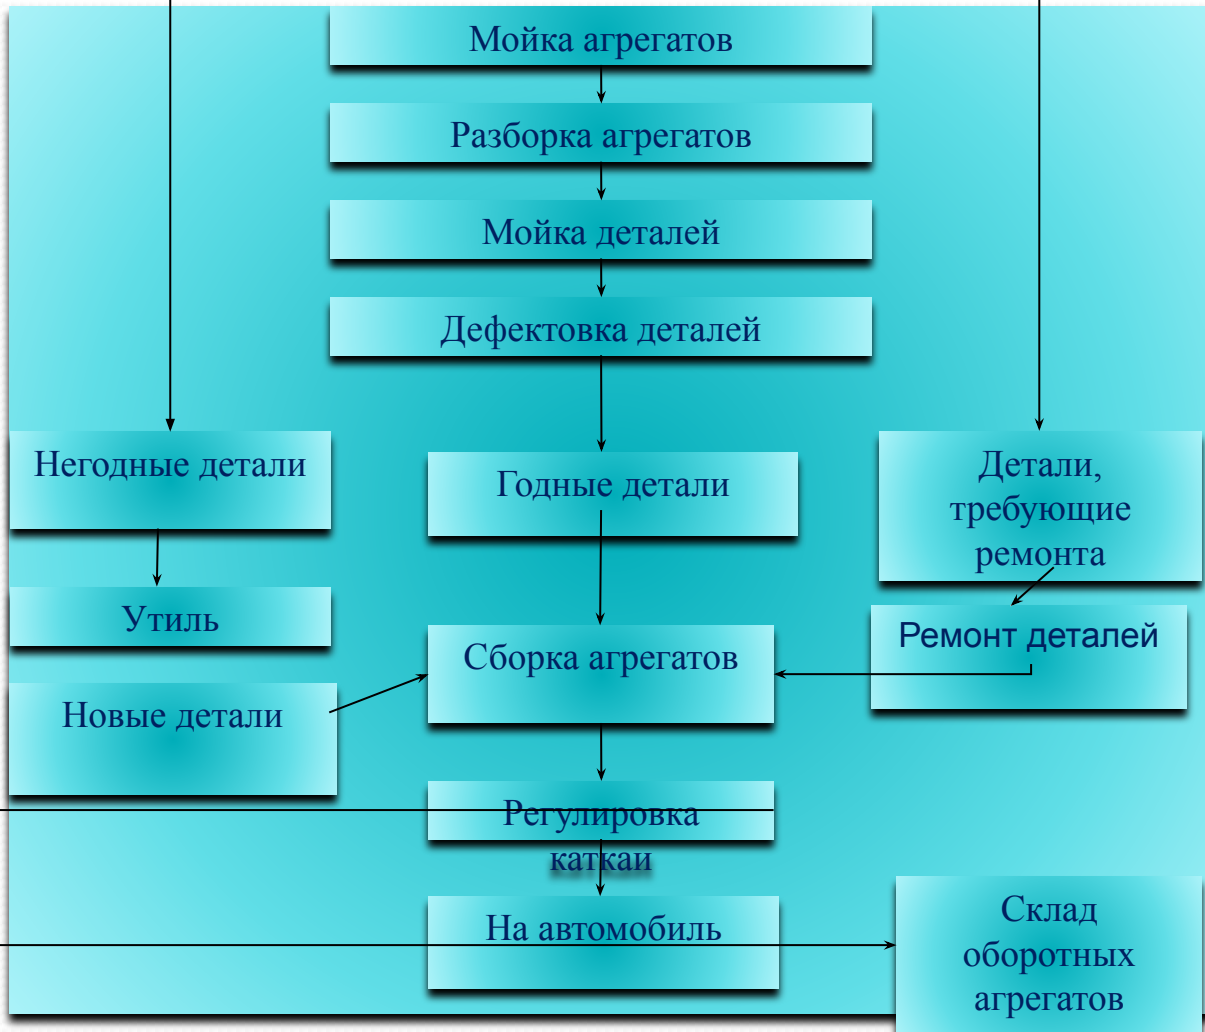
Мойка агрегатов

Разборка агрегатов

Мойка деталей

Дефектовка деталей

Негодные детали

Годные детали

Детали, требующие ремонта

Утиль

Ремонт деталей

Сборка агрегатов

Новые детали

Регулировка каткаи

На автомобиль

Склад оборотных агрегатов